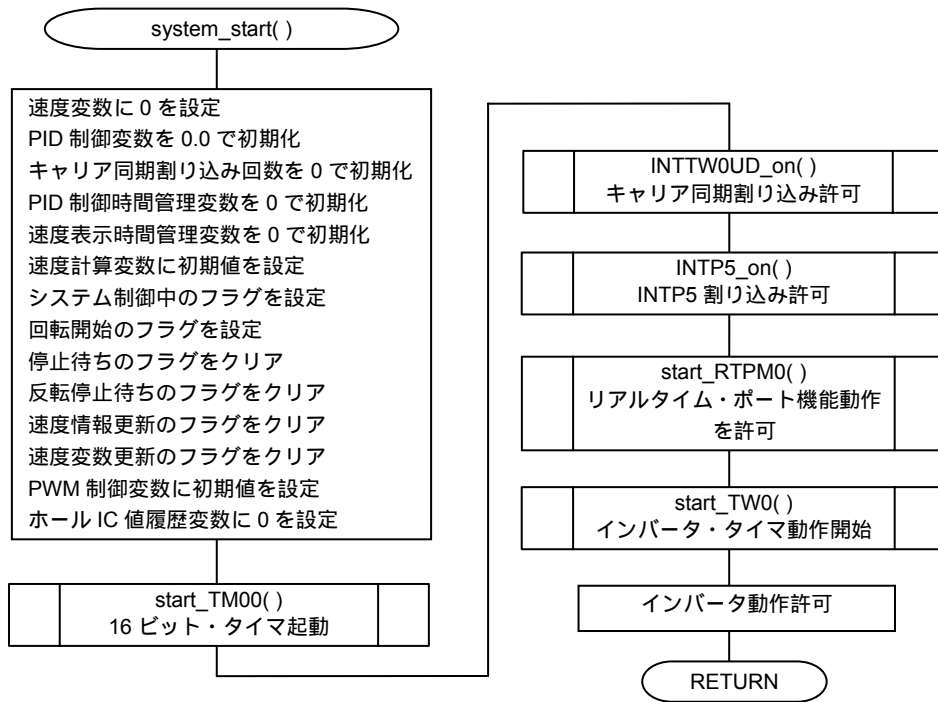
system_start( )

速度変数に 0 を設定
PID 制御変数を 0.0 で初期化
キャリア同期割り込み回数を 0 で初期化
PID 制御時間管理変数を 0 で初期化
速度表示時間管理変数を 0 で初期化
速度計算変数に初期値を設定
システム制御中のフラグを設定
回転開始のフラグを設定
停止待ちのフラグをクリア
反転停止待ちのフラグをクリア
速度情報更新のフラグをクリア
速度変数更新のフラグをクリア
PWM 制御変数に初期値を設定
ホール IC 値履歴変数に 0 を設定

start_TM00( )
16 ビット・タイマ起動

INTTW0UD_on( )
キャリア同期割り込み許可

INTP5_on( )
INTP5 割り込み許可

start_RTPM0( )
リアルタイム・ポート機能動作を許可

start_TW0( )
インバータ・タイマ動作開始

インバータ動作許可

RETURN